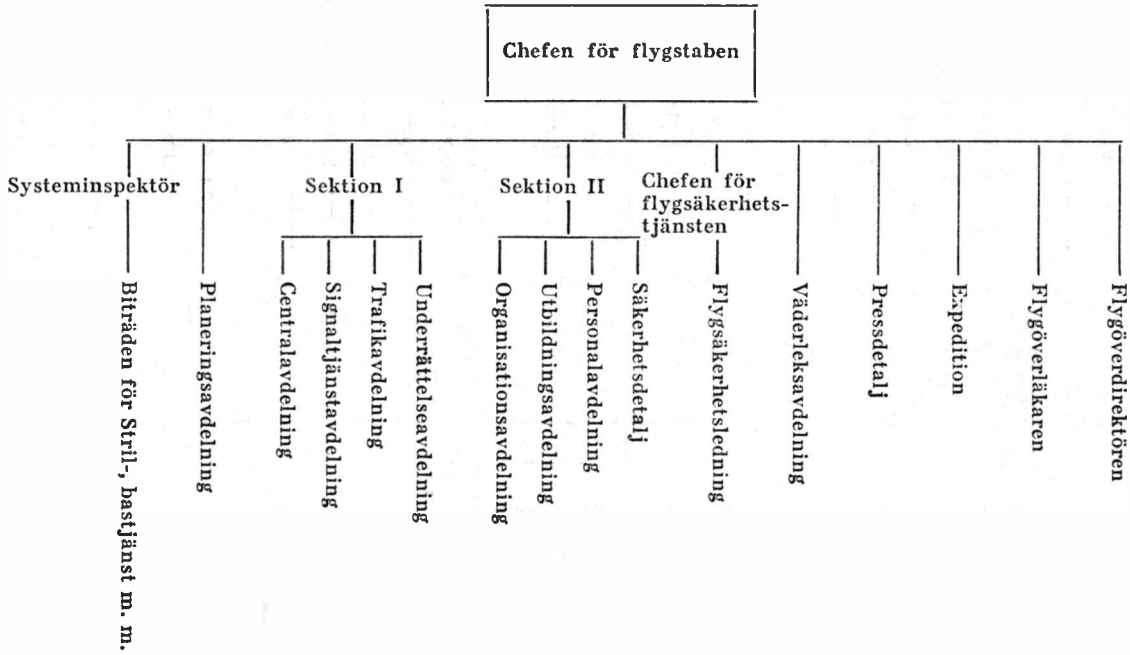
Chefen för flygstaben

Systeminspektör

Biträden för Stril-, bastjänst m. m.

Planeringsavdelning

Sektion I

Centralavdelning

Signaltjänstavdelning

Trafikavdelning

Underrättelseavdelning

Sektion II

Organisationsavdelning

Utbildningsavdelning

Personalavdelning

Säkerhetsdetalj

Chefen för flygsäkerhetstjänsten

Flygsäkerhetsledning

Väderleksavdelning

Pressdetalj

Expedition

Flygöverläkaren

Flygöverdirektören